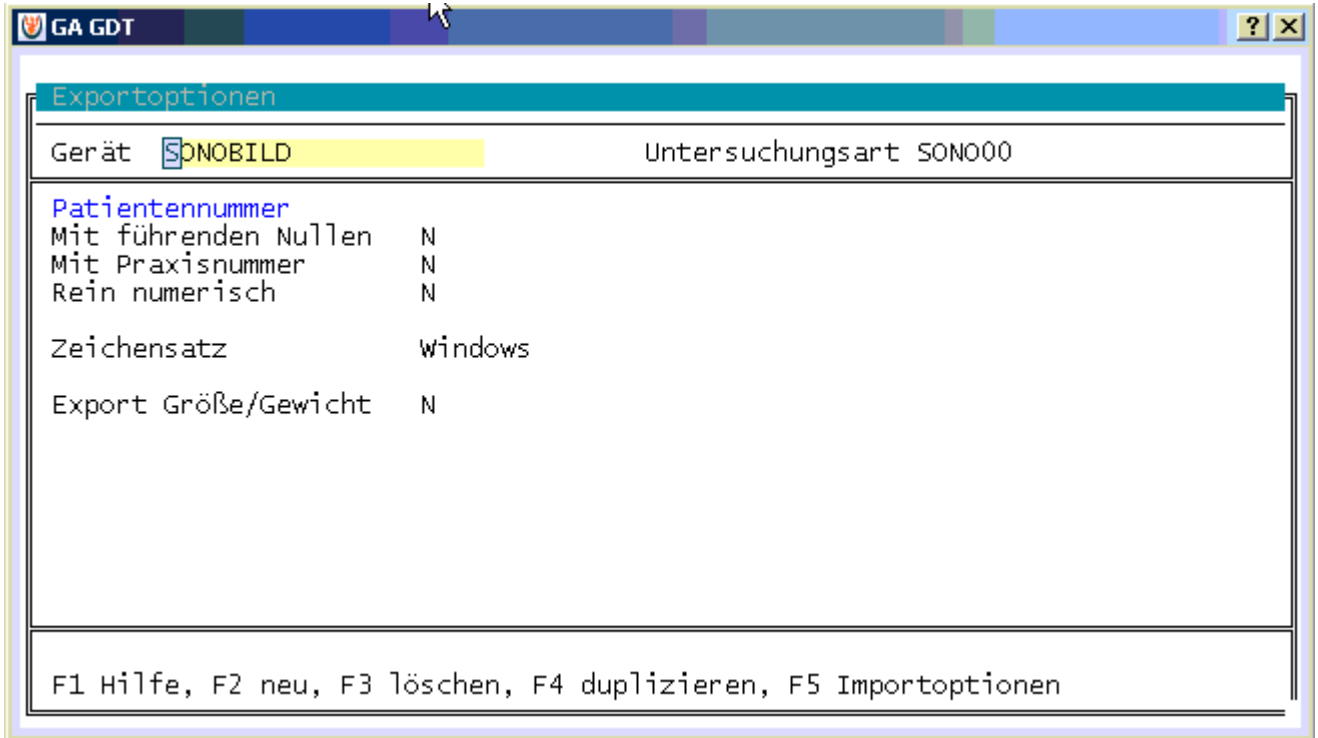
GA GDT

?

Exportoptionen

Gerät SONOBILD Untersuchungsart SONO00

Patientennummer
Mit führenden Nullen N
Mit Praxisnummer N
Rein numerisch N

Zeichensatz Windows

Export Größe/Gewicht N

F1 Hilfe, F2 neu, F3 löschen, F4 duplizieren, F5 Importoptionen